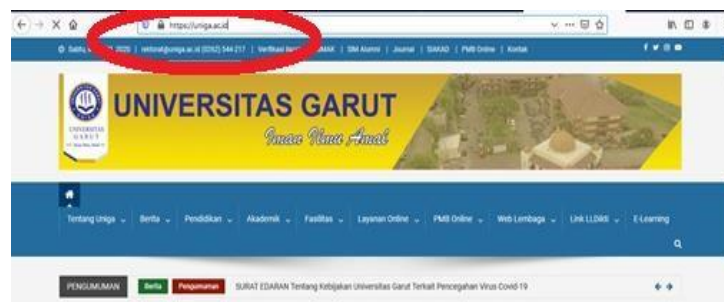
https://uniga.ac.id

Sabtu, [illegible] 2020 | rektorat@uniga.ac.id (0262) 544 217 | Verifikasi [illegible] | SIMAK | SIM Alumni | Jurnal | SIAKAD | PMB Online | Kontak

UNIVERSITAS GARUT

Iman Ilmu Amal

Tentang Uniga | Berita | Pendidikan | Akademik | Fasilitas | Layanan Online | PMB Online | Web Lembaga | Link LLDikti | E-Learning

PENGUMUMAN Berita Pengumuman SURAT EDARAN Tentang Kebijakan Universitas Garut Terkait Pencegahan Virus Covid-19